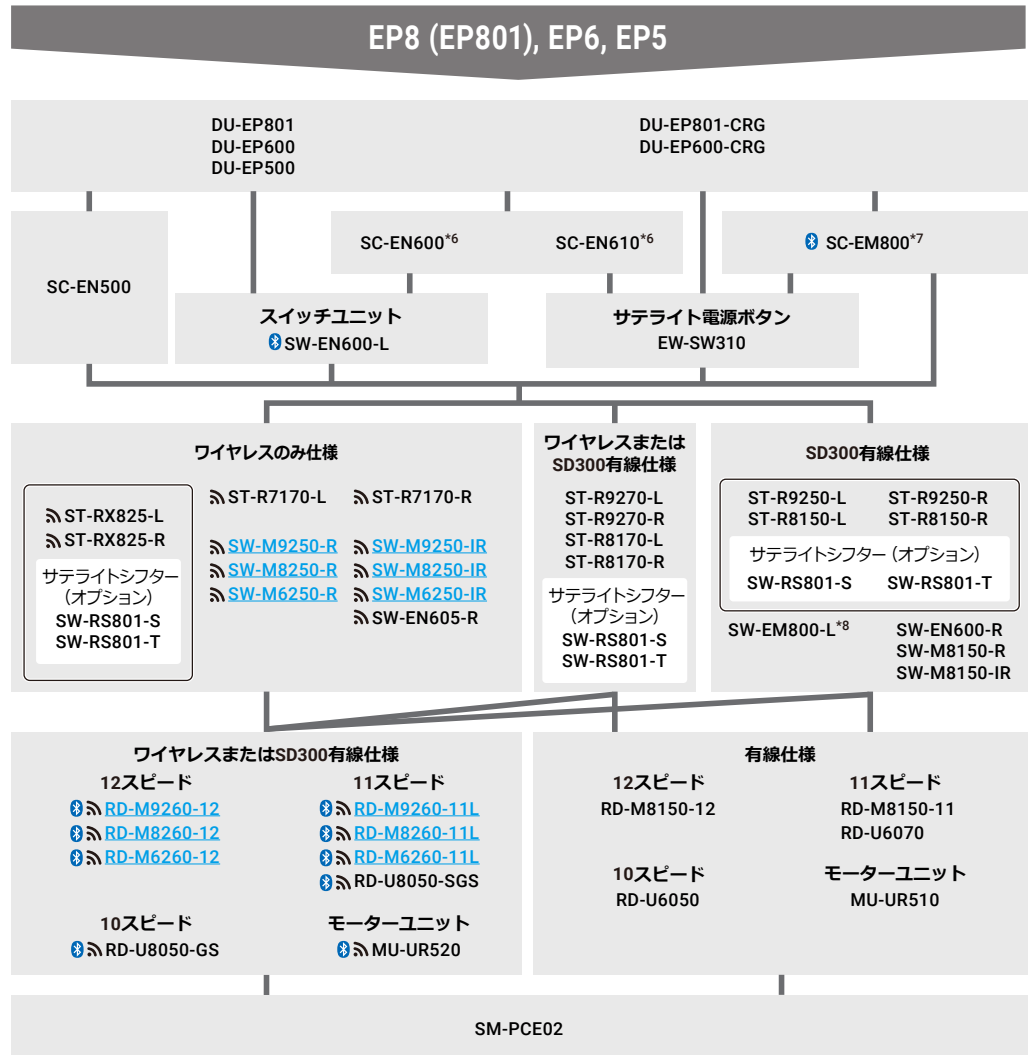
EP8 (EP801), EP6, EP5

DU-EP801
DU-EP600
DU-EP500

DU-EP801-CRG
DU-EP600-CRG

SC-EN500

SC-EN600*6

SC-EN610*6

SC-EM800*7

スイッチユニット
SW-EN600-L

サテライト電源ボタン
EW-SW310

ワイヤレスのみ仕様

ST-RX825-L
ST-RX825-R
サテライトシフター（オプション）
SW-RS801-S
SW-RS801-T

ST-R7170-L
ST-R7170-R

SW-M9250-R
SW-M9250-IR
SW-M8250-R
SW-M8250-IR
SW-M6250-R
SW-M6250-IR
SW-EN605-R

ワイヤレスまたはSD300有線仕様

ST-R9270-L
ST-R9270-R
ST-R8170-L
ST-R8170-R
サテライトシフター（オプション）
SW-RS801-S
SW-RS801-T

SD300有線仕様

ST-R9250-L
ST-R9250-R
ST-R8150-L
ST-R8150-R
サテライトシフター（オプション）
SW-RS801-S
SW-RS801-T

SW-EM800-L*8
SW-EN600-R
SW-M8150-R
SW-M8150-IR

ワイヤレスまたはSD300有線仕様

12スピード
RD-M9260-12
RD-M8260-12
RD-M6260-12

11スピード
RD-M9260-11L
RD-M8260-11L
RD-M6260-11L
RD-U8050-SGS

10スピード
RD-U8050-GS

モーターユニット
MU-UR520

有線仕様

12スピード
RD-M8150-12

11スピード
RD-M8150-11
RD-U6070

10スピード
RD-U6050

モーターユニット
MU-UR510

SM-PCE02